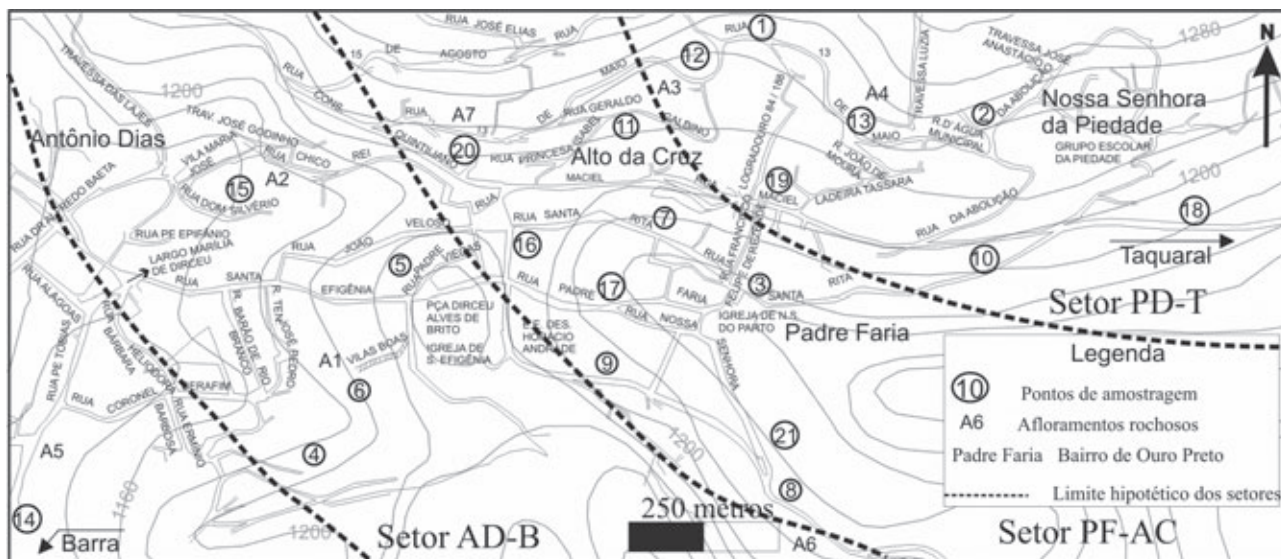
RUA JOSÉ ELIAS RUA RUA 1 15 DE AGOSTO 12 MAIO 13 TRAVESSA JOSÉ ANASTÁCIO 1280 N
TRAVESSA DAS LAJES 1200 RUA CONS. A7 RUA GERALDO A3 A4 TRAVESSA LUZIA 2 DA ABOLIÇÃO Nossa Senhora da Piedade
Antônio Dias TRAV. JOSÉ GODINHO VILA MARIA JOSÉ RUA CHICO REI QUINTILIANO 20 RUA PRINCESA ISABEL 11 BALBINO 13 DE MAIO R. D'ÁGUA MUNICIPAL GRUPO ESCOLAR DA PIEDADE
RUA DR. ALFREDO BAETA 15 A2 RUA DOM SILVÉRIO Alto da Cruz MACIEL R. JOÃO DE MOURA 19 MACIEL LADEIRA TASSARA 1200
RUA PE EPIFÂNIO LARGO MARÍLIA DE DIRCEU RUA VELOSO RUA SANTA RITA 7 RUA FRANCISCO LOGRADOURO 84/186 FELIPE DE REZENDE RUA DA ABOLIÇÃO 18
RUA JOÃO 5 RUA PADRE VIEIRA 16 10 Taquaral
RUA ALAGOAS RUA SANTA EFIGÊNIA RUA PADRE 17 FARIA 3 SANTA RITA
R. BARÃO DE RIO BRANCO R. TEN. JOSÉ PEDRO PÇA DIRCEU ALVES DE BRITO IGREJA DE S. EFIGÊNIA RUA NOSSA SENHORA IGREJA DE N.S. DO PARTO Padre Faria Setor PD-T
RUA PE TOBIAS RUA BÁRBARA HELIODORO A1 VILAS BOAS E.E. DES. HORÁCIO ANDRADE 9
RUA CORONEL SERAFIM RUA ERMANO BARBOSA 6

Legenda
10 Pontos de amostragem
A6 Afloramentos rochosos
Padre Faria Bairro de Ouro Preto
Limite hipotético dos setores

A5 4 1200 21
14 1160 1200 Setor AD-B 250 metros 8 Setor PF-AC
Barra A6